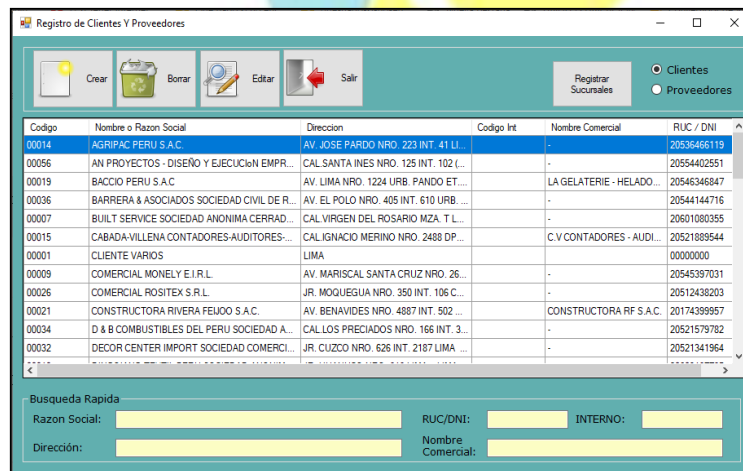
Registro de Clientes Y Proveedores

Crear
Borrar
Editar
Salir
Registrar Sucursales
Clientes
Proveedores

| Codigo | Nombre o Razon Social | Direccion | Codigo Int | Nombre Comercial | RUC / DNI |
|---|---|---|---|---|---|
| 00014 | AGRIPAC PERU S.A.C. | AV. JOSE PARDO NRO. 223 INT. 41 LI... | | - | 20536466119 |
| 00056 | AN PROYECTOS - DISEÑO Y EJECUCIoN EMPR... | CAL.SANTA INES NRO. 125 INT. 102 (... | | - | 20554402551 |
| 00019 | BACCIO PERU S.A.C | AV. LIMA NRO. 1224 URB. PANDO ET.... | | LA GELATERIE - HELADO... | 20546346847 |
| 00036 | BARRERA & ASOCIADOS SOCIEDAD CIVIL DE R... | AV. EL POLO NRO. 405 INT. 610 URB. ... | | - | 20544144716 |
| 00007 | BUILT SERVICE SOCIEDAD ANONIMA CERRAD... | CAL.VIRGEN DEL ROSARIO MZA. T L... | | - | 20601080355 |
| 00015 | CABADA-VILLENA CONTADORES-AUDITORES-... | CAL.IGNACIO MERINO NRO. 2488 DP... | | C.V CONTADORES - AUDI... | 20521889544 |
| 00001 | CLIENTE VARIOS | LIMA | | | 00000000 |
| 00009 | COMERCIAL MONELY E.I.R.L. | AV. MARISCAL SANTA CRUZ NRO. 26... | | - | 20545397031 |
| 00026 | COMERCIAL ROSITEX S.R.L. | JR. MOQUEGUA NRO. 350 INT. 106 C... | | - | 20512438203 |
| 00021 | CONSTRUCTORA RIVERA FEIJOO S.A.C. | AV. BENAVIDES NRO. 4887 INT. 502 ... | | CONSTRUCTORA RF S.A.C. | 20174399957 |
| 00034 | D & B COMBUSTIBLES DEL PERU SOCIEDAD A... | CAL.LOS PRECIADOS NRO. 166 INT. 3... | | - | 20521579782 |
| 00032 | DECOR CENTER IMPORT SOCIEDAD COMERCI... | JR. CUZCO NRO. 626 INT. 2187 LIMA ... | | - | 20521341964 |

Busqueda Rapida
Razon Social:
RUC/DNI:
INTERNO:
Dirección:
Nombre Comercial: